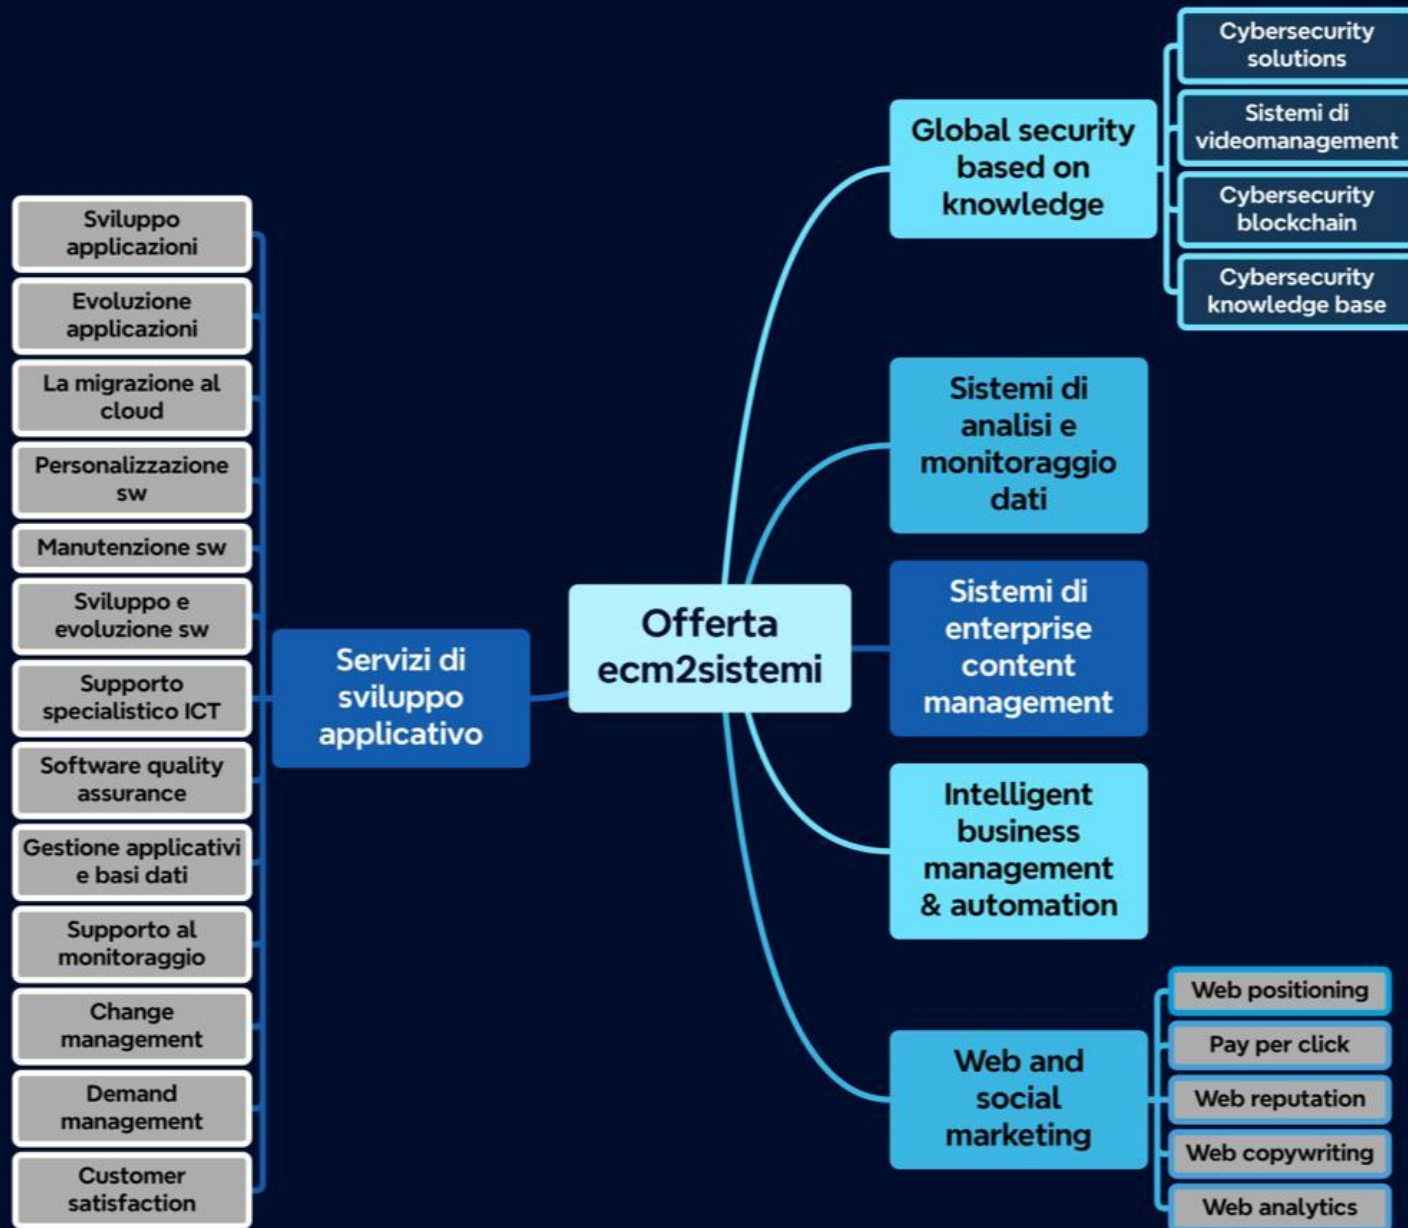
Offerta ecm2sistemi

Servizi di sviluppo applicativo

Sviluppo applicazioni

Evoluzione applicazioni

La migrazione al cloud

Personalizzazione sw

Manutenzione sw

Sviluppo e evoluzione sw

Supporto specialistico ICT

Software quality assurance

Gestione applicativi e basi dati

Supporto al monitoraggio

Change management

Demand management

Customer satisfaction

Global security based on knowledge

Cybersecurity solutions

Sistemi di videomanagement

Cybersecurity blockchain

Cybersecurity knowledge base

Sistemi di analisi e monitoraggio dati

Sistemi di enterprise content management

Intelligent business management & automation

Web and social marketing

Web positioning

Pay per click

Web reputation

Web copywriting

Web analytics